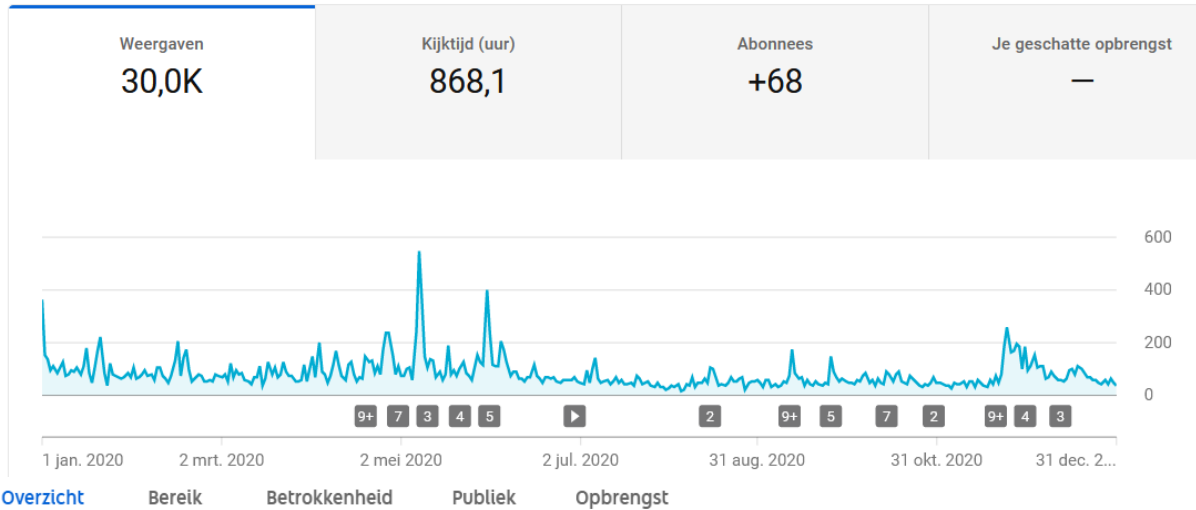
Weergaven
30,0K

Kijktijd (uur)
868,1

Abonnees
+68

Je geschatte opbrengst
—

600
400
200
0

9+ 7 3 4 5 2 9+ 5 7 2 9+ 4 3

1 jan. 2020
2 mrt. 2020
2 mei 2020
2 jul. 2020
31 aug. 2020
31 okt. 2020
31 dec. 2...

Overzicht Bereik Betrokkenheid Publiek Opbrengst